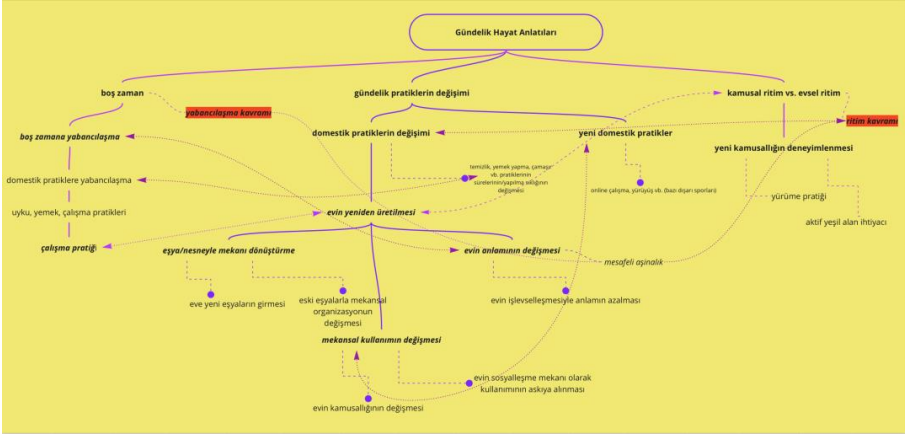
Gündelik Hayat Anlatıları

boş zaman

yabancılaşma kavramı

gündelik pratiklerin değişimi

kamusal ritim vs. evsel ritim

ritim kavramı

boş zamana yabancılaşma

domestik pratiklerin değişimi

yeni domestik pratikler

yeni kamusallığın deneyimlenmesi

temizlik, yemek yapma, çamaşır vb. pratiklerinin sürelerinin/yapılma sıklığının değişmesi

online çalışma, yürüyüş vb. (bazı dışarı sporları)

domestik pratiklere yabancılaşma

yürüme pratiği

uyku, yemek, çalışma pratikleri

evin yeniden üretilmesi

aktif yeşil alan ihtiyacı

çalışma pratiği

eşya/nesneyle mekanı dönüştürme

evin anlamının değişmesi

mesafeli aşinalık

eve yeni eşyaların girmesi

eski eşyalarla mekansal organizasyonun değişmesi

evin işlevselleşmesiyle anlamın azalması

mekansal kullanımın değişmesi

evin sosyalleşme mekanı olarak kullanımının askıya alınması

evin kamusallığının değişmesi